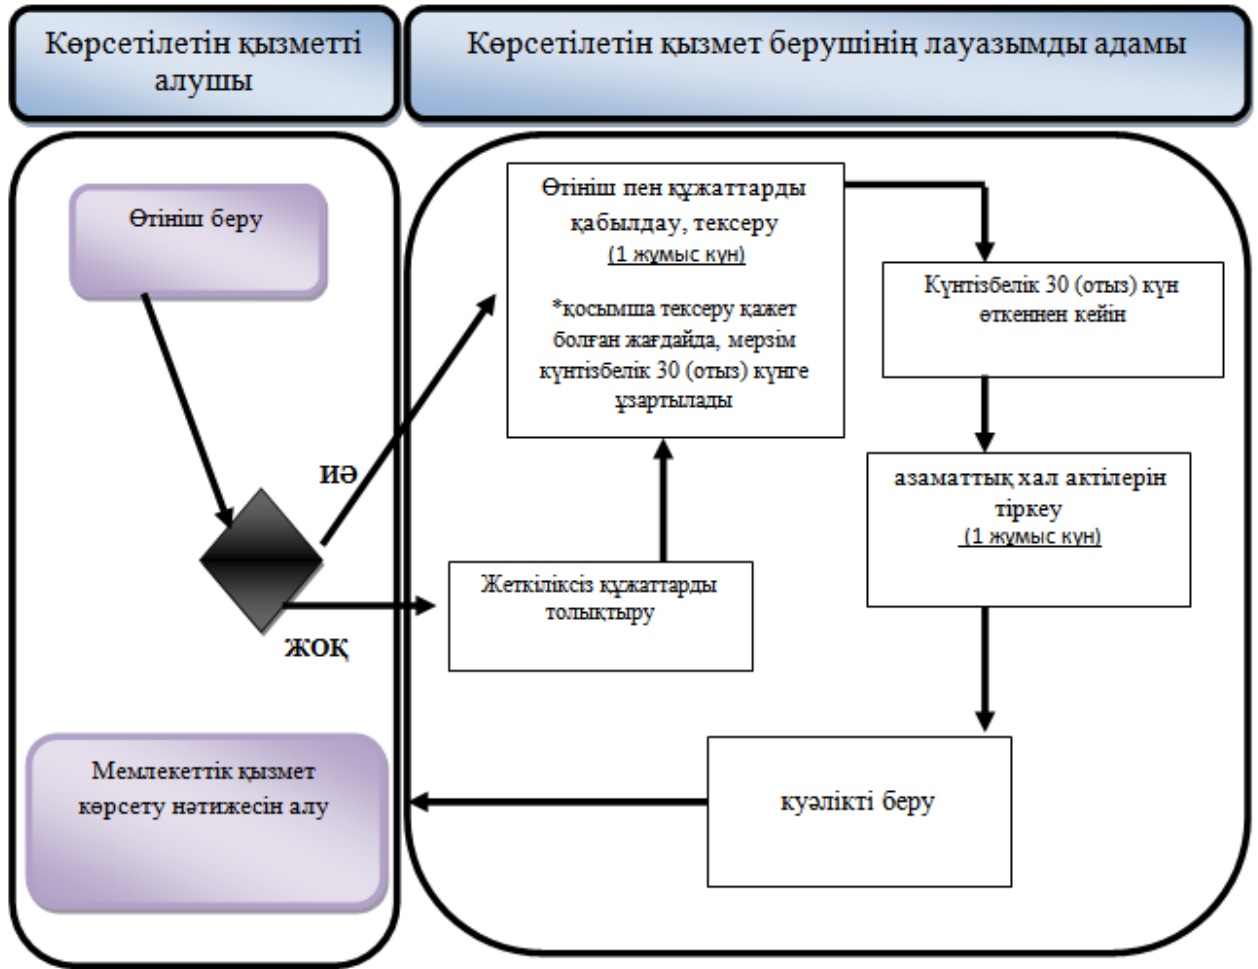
Көрсетілетін қызметті алушы

Көрсетілетін қызмет берушінің лауазымды адамы

Өтініш беру

Өтініш пен құжаттарды қабылдау, тексеру
(1 жұмыс күн)

*қосымша тексеру қажет болған жағдайда, мерзім күнтізбелік 30 (отыз) күнге ұзартылады

Күнтізбелік 30 (отыз) күн өткеннен кейін

ИӘ

азаматтық хал актілерін тіркеу
(1 жұмыс күн)

Жетіліксіз құжаттарды толықтыру

ЖОҚ

Мемлекеттік қызмет көрсету нәтижесін алу

куәлікті беру